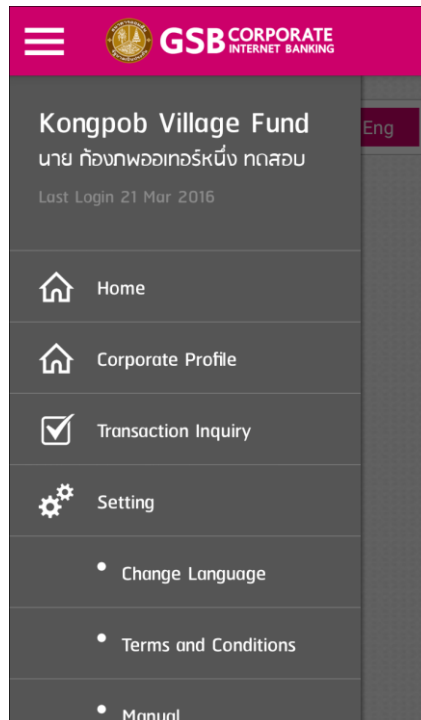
GSB CORPORATE INTERNET BANKING

Kongpob Village Fund
นาย ก้องภพออเทอร์หนึ่ง ทดสอบ
Last Login 21 Mar 2016

Eng

Home

Corporate Profile

Transaction Inquiry

Setting

• Change Language

• Terms and Conditions

• Manual